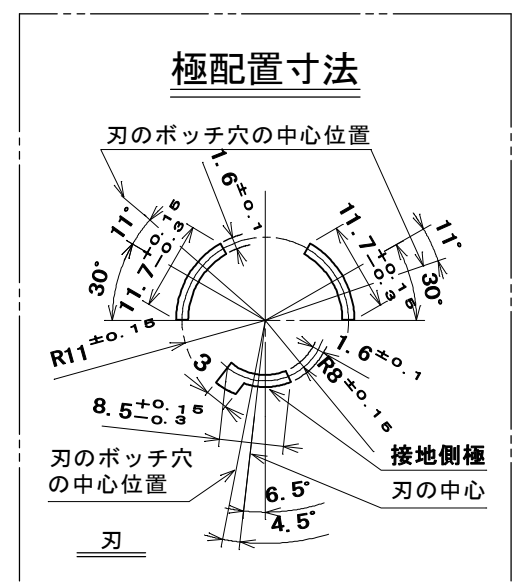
極配置寸法

刃のボッチ穴の中心位置

$1.6^{\pm0.1}$

$11°$

$11.7^{+0.15}_{-0.3}$

$30°$

$11.7^{+0.15}_{-0.3}$

$11°$

$30°$

$R11^{\pm0.15}$

$1.6^{\pm0.1}$

$R8^{\pm0.15}$

3

$8.5^{+0.15}_{-0.3}$

接地側極

刃のボッチ穴の中心位置

$6.5°$

刃の中心

$4.5°$

刃